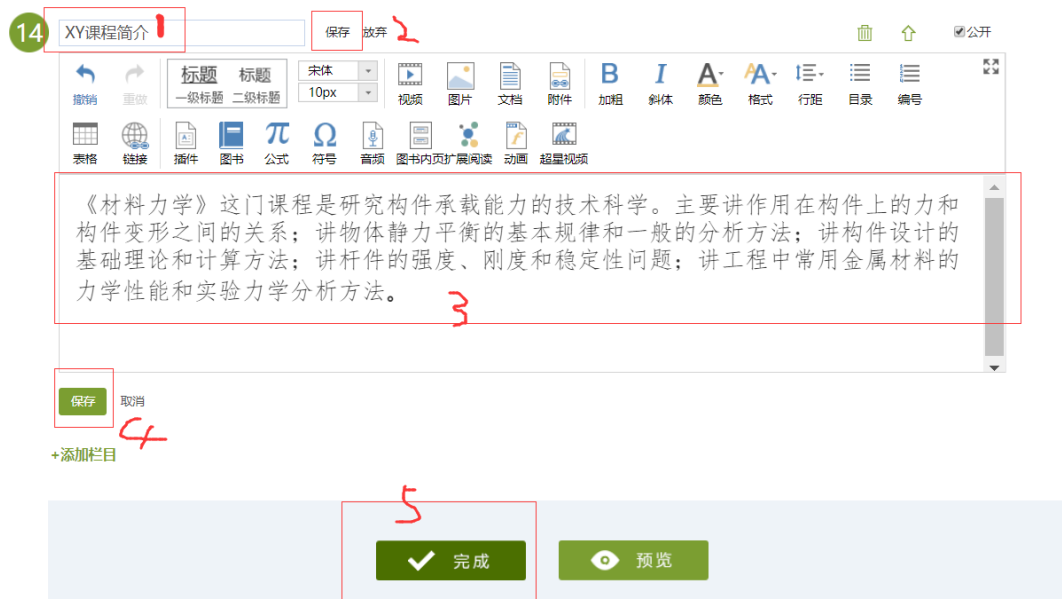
14 XY课程简介 1 保存 放弃 2

公开

撤消 重做 标题 一级标题 标题 二级标题 宋体 10px 视频 图片 文档 附件 加粗 斜体 颜色 格式 行距 目录 编号

表格 链接 插件 图书 公式 符号 音频 图书内页扩展阅读 动画 超星视频

《材料力学》这门课程是研究构件承载能力的技术科学。主要讲作用在构件上的力和构件变形之间的关系；讲物体静力平衡的基本规律和一般的分析方法；讲构件设计的基础理论和计算方法；讲杆件的强度、刚度和稳定性问题；讲工程中常用金属材料的力学性能和实验力学分析方法。

3

保存 取消

4

+添加栏目

5

完成 预览